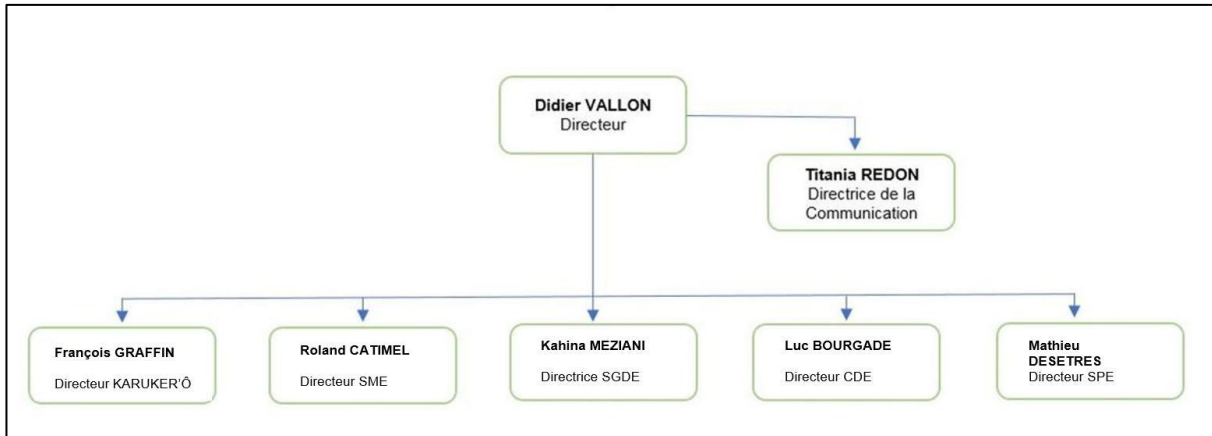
Didier VALLON
Directeur

Titania REDON
Directrice de la Communication

François GRAFFIN
Directeur KARUKER'Ô

Roland CATIMEL
Directeur SME

Kahina MEZIANI
Directrice SGDE

Luc BOURGADE
Directeur CDE

Mathieu DESETRES
Directeur SPE